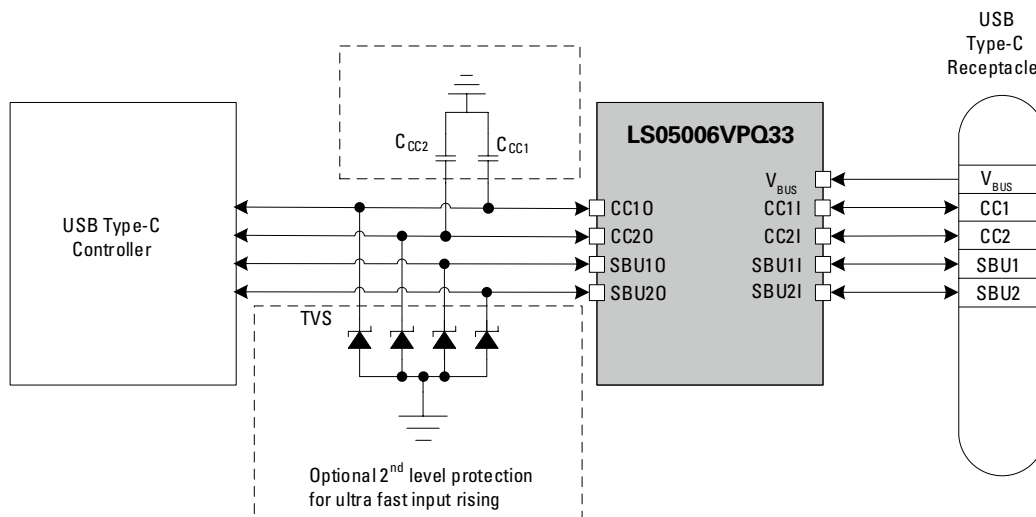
USB Type-C Receptacle

$C_{CC2}$ $C_{CC1}$

LS05006VPQ33

USB Type-C Controller

$V_{BUS}$
CC1O
CC2O
SBU1O
SBU2O
CC1I
CC2I
SBU1I
SBU2I

$V_{BUS}$
CC1
CC2
SBU1
SBU2

TVS

Optional 2$^{nd}$ level protection for ultra fast input rising